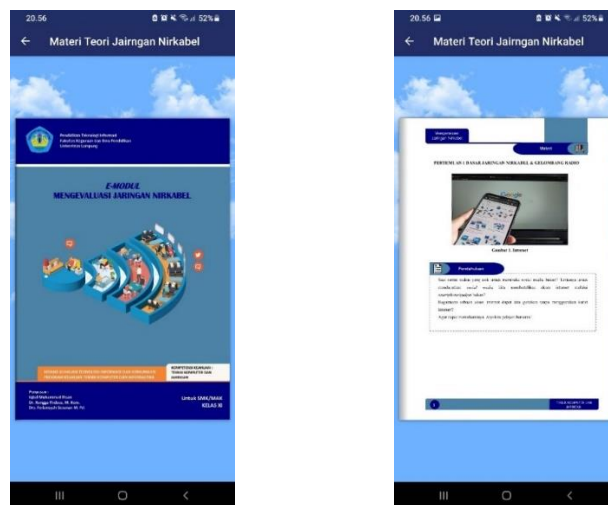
20.56
52%
Materi Teori Jairngan Nirkabel

Pendidikan Teknologi Informasi
Fakultas Keguruan dan Ilmu Pendidikan
Universitas Lampung

E-MODUL
MENGEVALUASI JARINGAN NIRKABEL

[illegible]

KOMPETENSI KEAHLIAN : TEKNIK KOMPUTER DAN JARINGAN

Penyusun :
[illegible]

Untuk SMK/MAK
KELAS XI

20.56
52%
Materi Teori Jairngan Nirkabel

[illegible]
Materi

PERTEMUAN 1 DASAR JARINGAN NIRKABEL & GELOMBANG RADIO

Gambar 1. Internet

Pendahuluan

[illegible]

TEKNIK KOMPUTER DAN JARINGAN